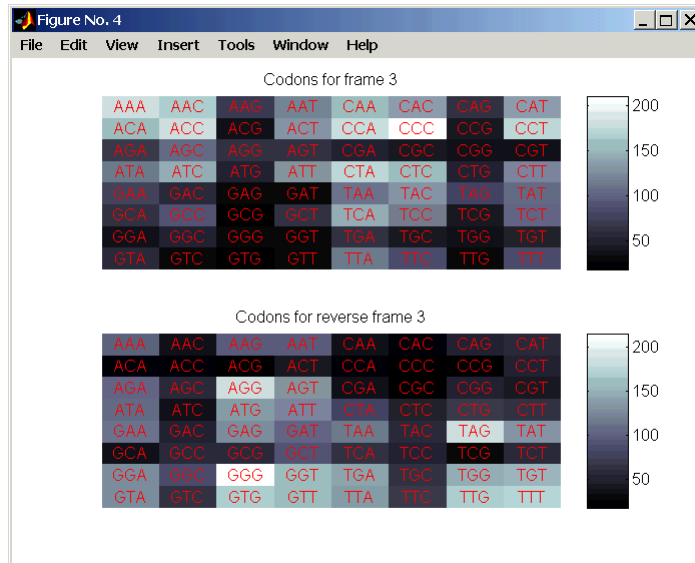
Figure No. 4

File Edit View Insert Tools Window Help

Codons for frame 3

| AAA | AAC | AAG | AAT | CAA | CAC | CAG | CAT |
|---|---|---|---|---|---|---|---|
| ACA | ACC | ACG | ACT | CCA | CCC | CCG | CCT |
| AGA | AGC | AGG | AGT | CGA | CGC | CGG | CGT |
| ATA | ATC | ATG | ATT | CTA | CTC | CTG | CTT |
| GAA | GAC | GAG | GAT | TAA | TAC | TAG | TAT |
| GCA | GCC | GCG | GCT | TCA | TCC | TCG | TCT |
| GGA | GGC | GGG | GGT | TGA | TGC | TGG | TGT |
| GTA | GTC | GTG | GTT | TTA | TTC | TTG | TTT |

200
150
100
50

Codons for reverse frame 3

| AAA | AAC | AAG | AAT | CAA | CAC | CAG | CAT |
|---|---|---|---|---|---|---|---|
| ACA | ACC | ACG | ACT | CCA | CCC | CCG | CCT |
| AGA | AGC | AGG | AGT | CGA | CGC | CGG | CGT |
| ATA | ATC | ATG | ATT | CTA | CTC | CTG | CTT |
| GAA | GAC | GAG | GAT | TAA | TAC | TAG | TAT |
| GCA | GCC | GCG | GCT | TCA | TCC | TCG | TCT |
| GGA | GGC | GGG | GGT | TGA | TGC | TGG | TGT |
| GTA | GTC | GTG | GTT | TTA | TTC | TTG | TTT |

200
150
100
50